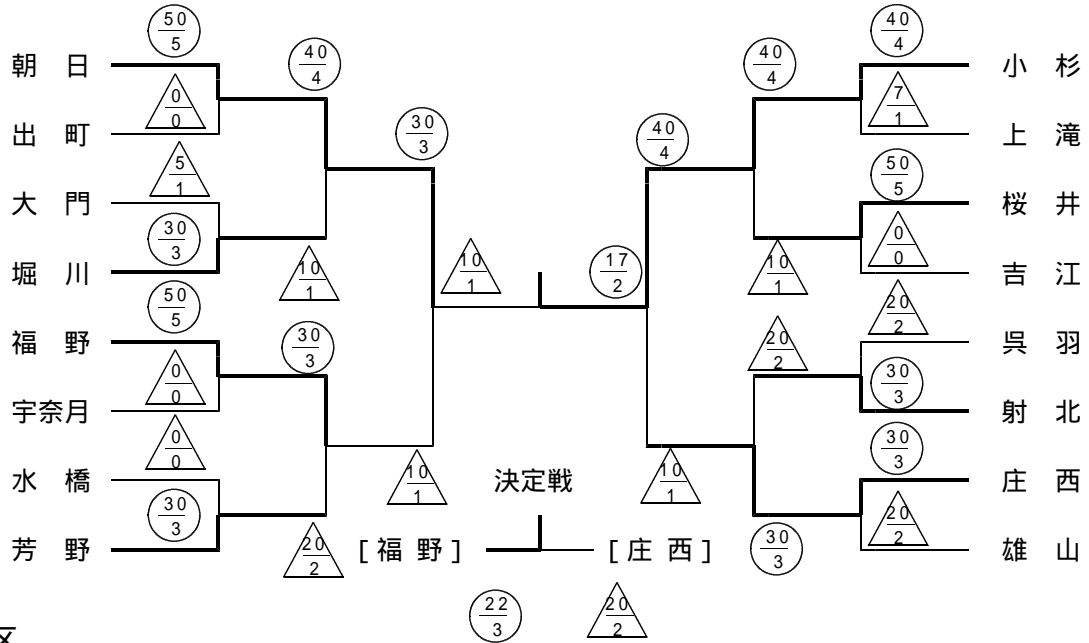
朝　日
出　町
大　門
堀　川
福　野
宇奈月
水　橋
芳　野

$\frac{50}{5}$
$\frac{0}{0}$
$\frac{5}{1}$
$\frac{30}{3}$
$\frac{50}{5}$
$\frac{0}{0}$
$\frac{0}{0}$
$\frac{30}{3}$

$\frac{40}{4}$
$\frac{10}{1}$
$\frac{30}{3}$
$\frac{20}{2}$

$\frac{30}{3}$
$\frac{10}{1}$
$\frac{10}{1}$

$\frac{17}{2}$
決定戦
[福 野]　[庄 西]
$\frac{22}{3}$
$\frac{20}{2}$

$\frac{40}{4}$
$\frac{10}{1}$
$\frac{10}{1}$

$\frac{40}{4}$
$\frac{10}{1}$
$\frac{20}{2}$
$\frac{30}{3}$

$\frac{40}{4}$
$\frac{7}{1}$
$\frac{50}{5}$
$\frac{0}{0}$
$\frac{20}{2}$
$\frac{30}{3}$
$\frac{30}{3}$
$\frac{20}{2}$

小　杉
上　滝
桜　井
吉　江
呉　羽
射　北
庄　西
雄　山

区